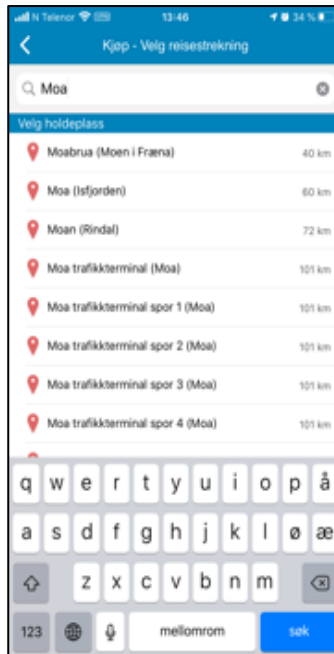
N Telenor 13:46 34 %

Kjøp - Velg reisestrekning

Moa

Velg holdeplass

Moabrua (Moen i Fræna) 40 km

Moa (Isfjorden) 60 km

Moan (Rindal) 72 km

Moa trafikkterminal (Moa) 101 km

Moa trafikkterminal spor 1 (Moa) 101 km

Moa trafikkterminal spor 2 (Moa) 101 km

Moa trafikkterminal spor 3 (Moa) 101 km

Moa trafikkterminal spor 4 (Moa) 101 km

q w e r t y u i o p å
a s d f g h j k l ø æ
z x c v b n m
123 mellomrom søk